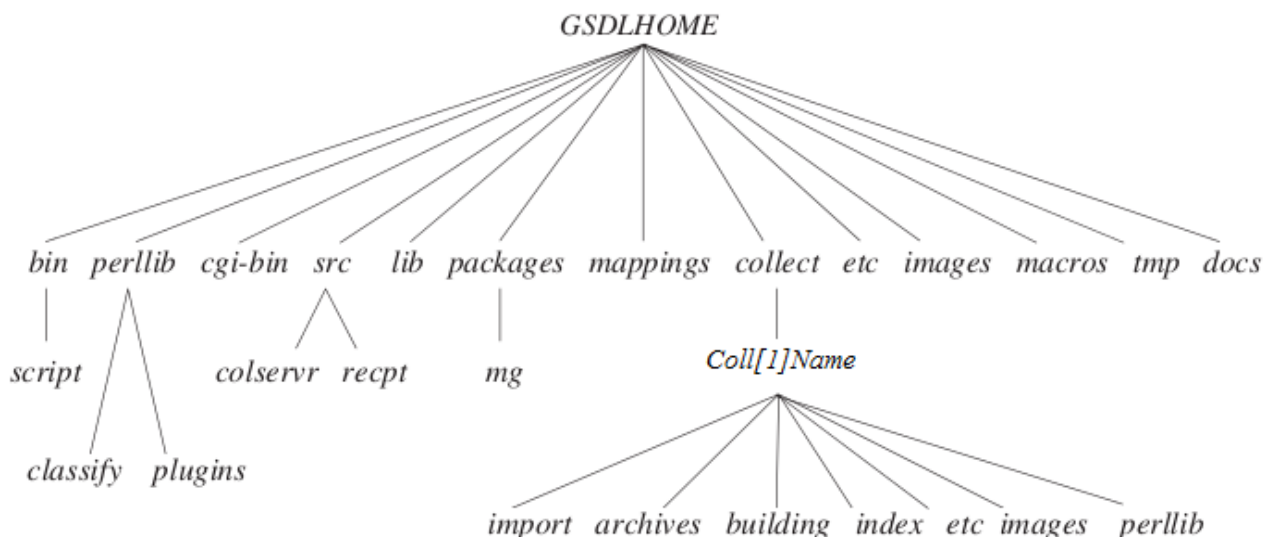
GSDLHOME

bin perllib cgi-bin src lib packages mappings collect etc images macros tmp docs

script

classify plugins

colservr recpt

mg

Coll[1]Name

import archives building index etc images perllib